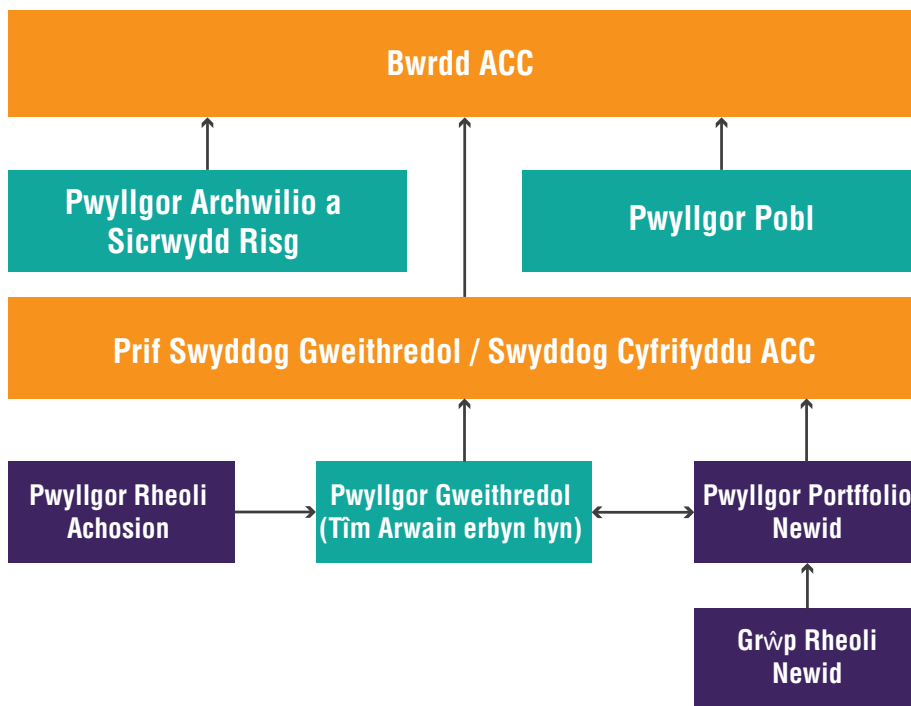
Bwrdd ACC

Pwyllgor Archwilio a Sicrwydd Risg

Pwyllgor Pobl

Prif Swyddog Gweithredol / Swyddog Cyfrifyddu ACC

Pwyllgor Rheoli Achosion

Pwyllgor Gweithredol (Tîm Arwain erbyn hyn)

Pwyllgor Portffolio Newid

Grŵp Rheoli Newid